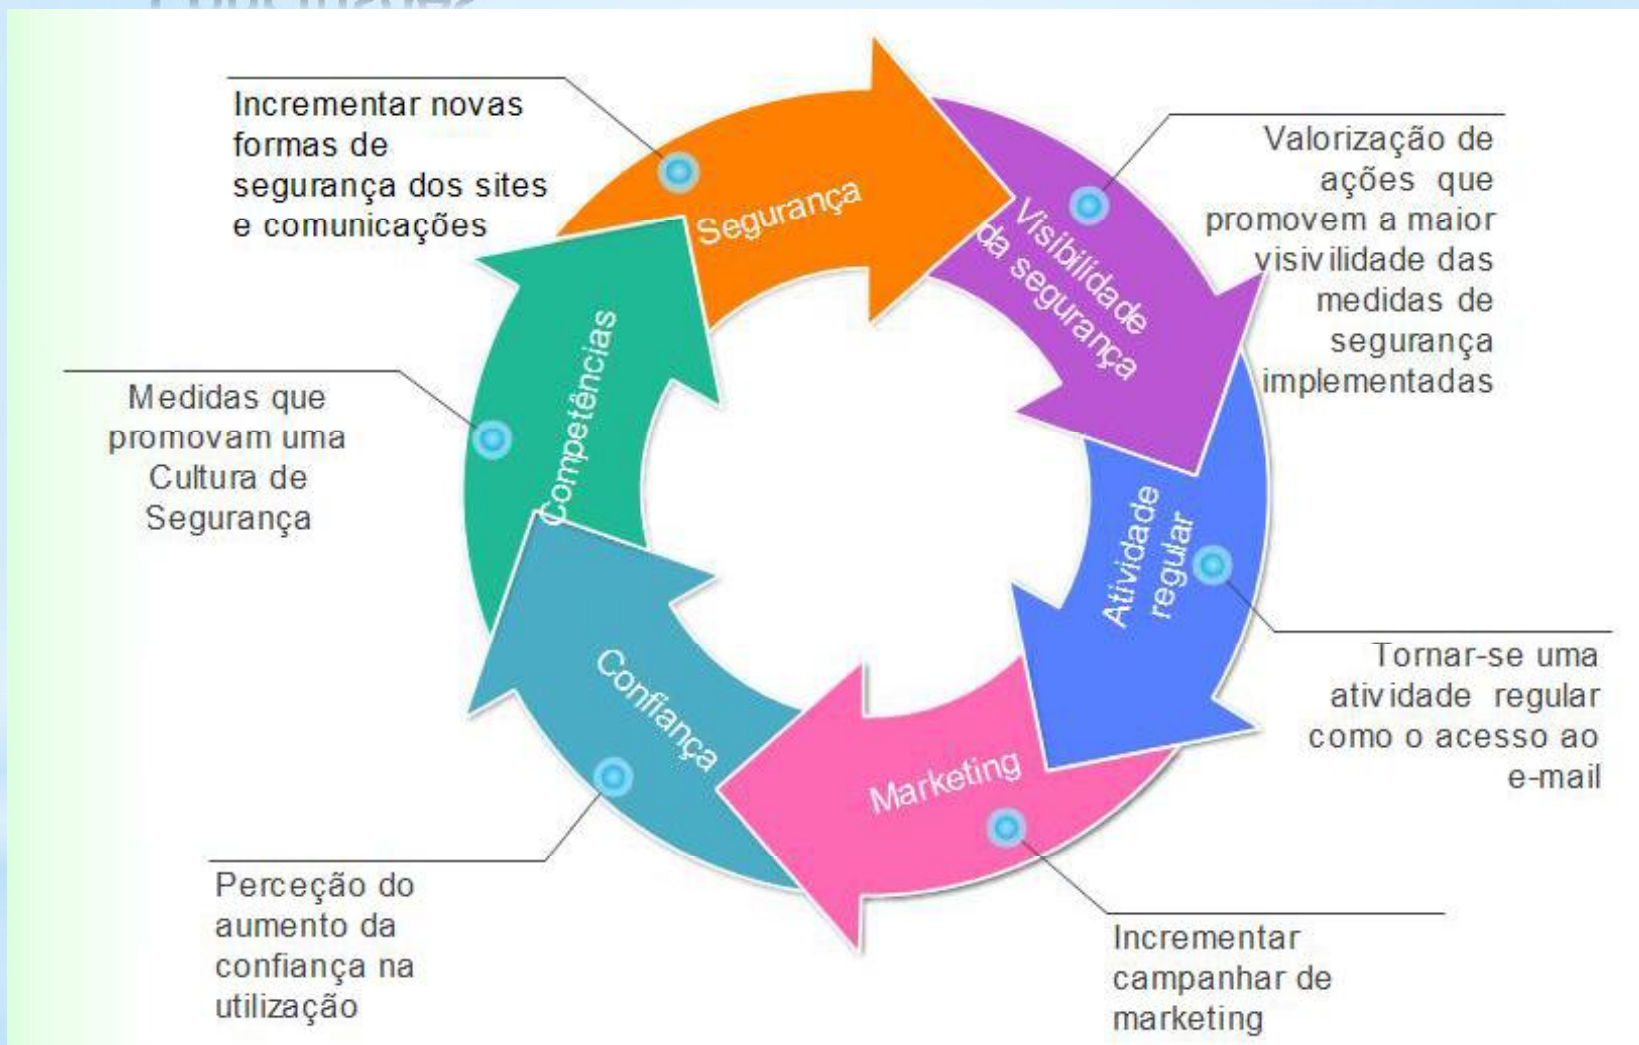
Incrementar novas formas de segurança dos sites e comunicações

Segurança

Visibilidade da segurança

Valorização de ações que promovem a maior visivilidade das medidas de segurança implementadas

Medidas que promovam uma Cultura de Segurança

Competências

Atividade regular

Tornar-se uma atividade regular como o acesso ao e-mail

Confiança

Marketing

Perceção do aumento da confiança na utilização

Incrementar campanhar de marketing